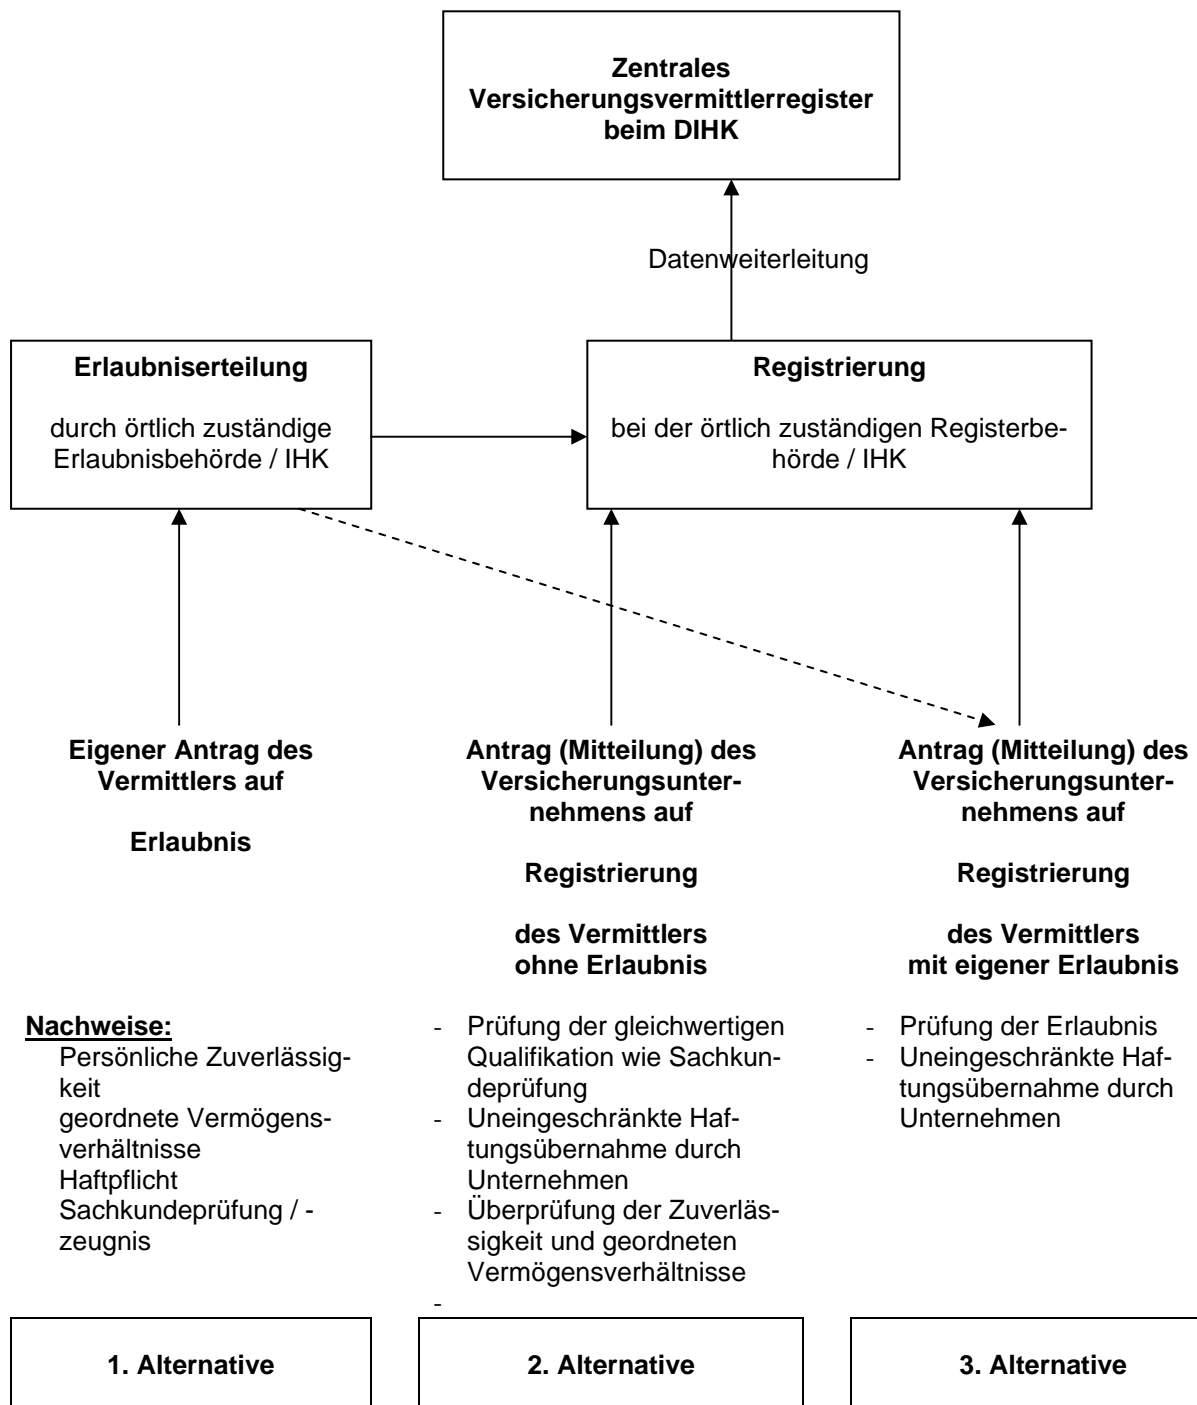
**Zentrales Versicherungsvermittlerregister beim DIHK**

Datenweiterleitung

**Erlaubniserteilung**

durch örtlich zuständige Erlaubnisbehörde / IHK

**Registrierung**

bei der örtlich zuständigen Registerbehörde / IHK

**Eigener Antrag des Vermittlers auf**

**Erlaubnis**

**Nachweise:**
Persönliche Zuverlässigkeit
geordnete Vermögensverhältnisse
Haftpflicht
Sachkundeprüfung / -zeugnis

**1. Alternative**

**Antrag (Mitteilung) des Versicherungsunternehmens auf**

**Registrierung**

**des Vermittlers ohne Erlaubnis**

- Prüfung der gleichwertigen Qualifikation wie Sachkundeprüfung
- Uneingeschränkte Haftungsübernahme durch Unternehmen
- Überprüfung der Zuverlässigkeit und geordneten Vermögensverhältnisse
-

**2. Alternative**

**Antrag (Mitteilung) des Versicherungsunternehmens auf**

**Registrierung**

**des Vermittlers mit eigener Erlaubnis**

- Prüfung der Erlaubnis
- Uneingeschränkte Haftungsübernahme durch Unternehmen

**3. Alternative**